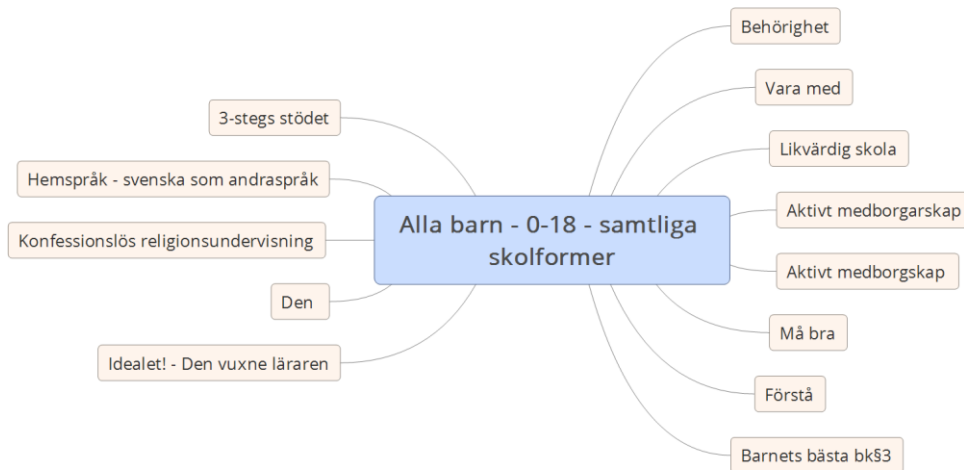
Alla barn - 0-18 - samtliga skolformer

3-stegs stödet

Hemspråk - svenska som andraspråk

Konfessionslös religionsundervisning

Den

Idealet! - Den vuxne läraren

Behörighet

Vara med

Likvärdig skola

Aktivt medborgarskap

Aktivt medborgskap

Må bra

Förstå

Barnets bästa bk§3